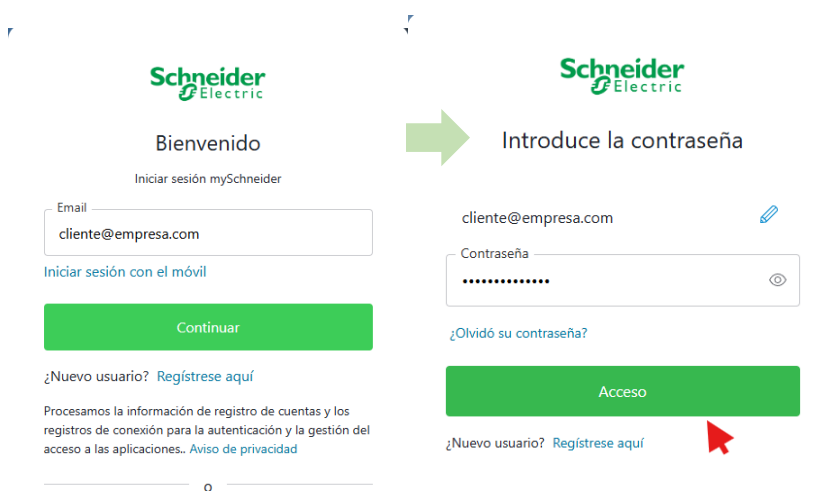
Schneider Electric

Bienvenido

Iniciar sesión mySchneider

Email
cliente@empresa.com

Iniciar sesión con el móvil

Continuar

¿Nuevo usuario? Regístrese aquí

Procesamos la información de registro de cuentas y los registros de conexión para la autenticación y la gestión del acceso a las aplicaciones.. Aviso de privacidad

o

Schneider Electric

Introduce la contraseña

cliente@empresa.com

Contraseña
••••••••••••••

¿Olvidó su contraseña?

Acceso

¿Nuevo usuario? Regístrese aquí